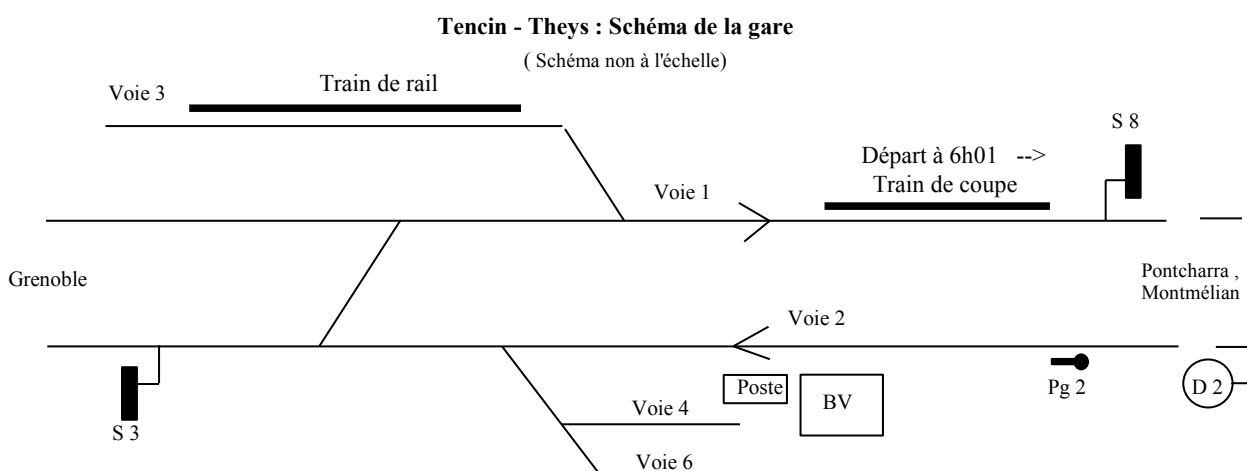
Tencin - Theys : Schéma de la gare

( Schéma non à l'échelle)

Voie 3

Train de rail

S 8

Départ à 6h01 -->

Train de coupe

Voie 1

Grenoble

Pontcharra , Montmélian

Voie 2

Pg 2

D 2

S 3

Poste

BV

Voie 4

Voie 6